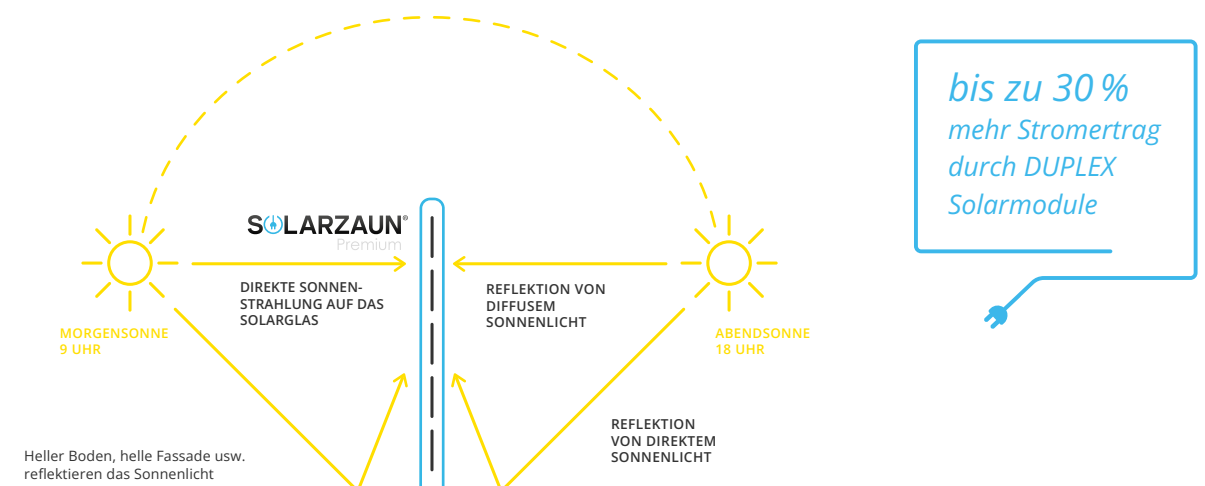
SOLARZAUN®
Premium

DIREKTE SONNENSTRAHLUNG AUF DAS SOLARGLAS

REFLEKTION VON DIFFUSEM SONNENLICHT

MORGENSONNE
9 UHR

ABENDSONNE
18 UHR

REFLEKTION VON DIREKTEM SONNENLICHT

Heller Boden, helle Fassade usw. reflektieren das Sonnenlicht

bis zu 30 %
mehr Stromertrag durch DUPLEX Solarmodule